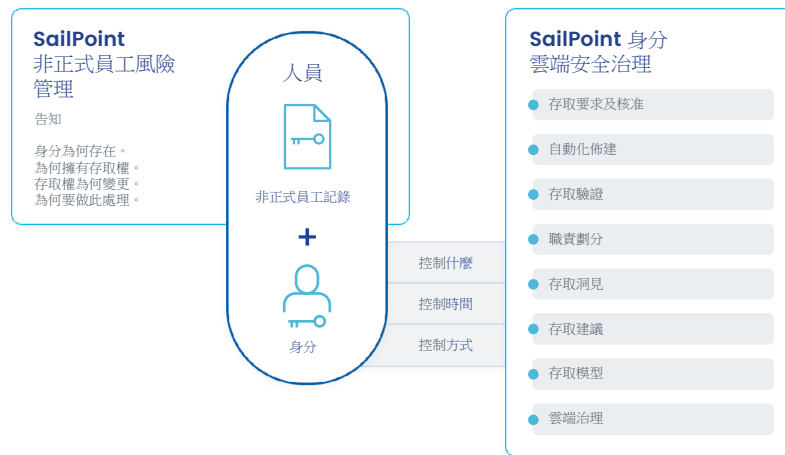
SailPoint
非正式員工風險管理

告知

身分為何存在。
為何擁有存取權。
存取權為何變更。
為何要做此處理。

人員

非正式員工記錄

+

身分

控制什麼

控制時間

控制方式

SailPoint 身分
雲端安全治理

存取要求及核准

自動化佈建

存取驗證

職責劃分

存取洞見

存取建議

存取模型

雲端治理